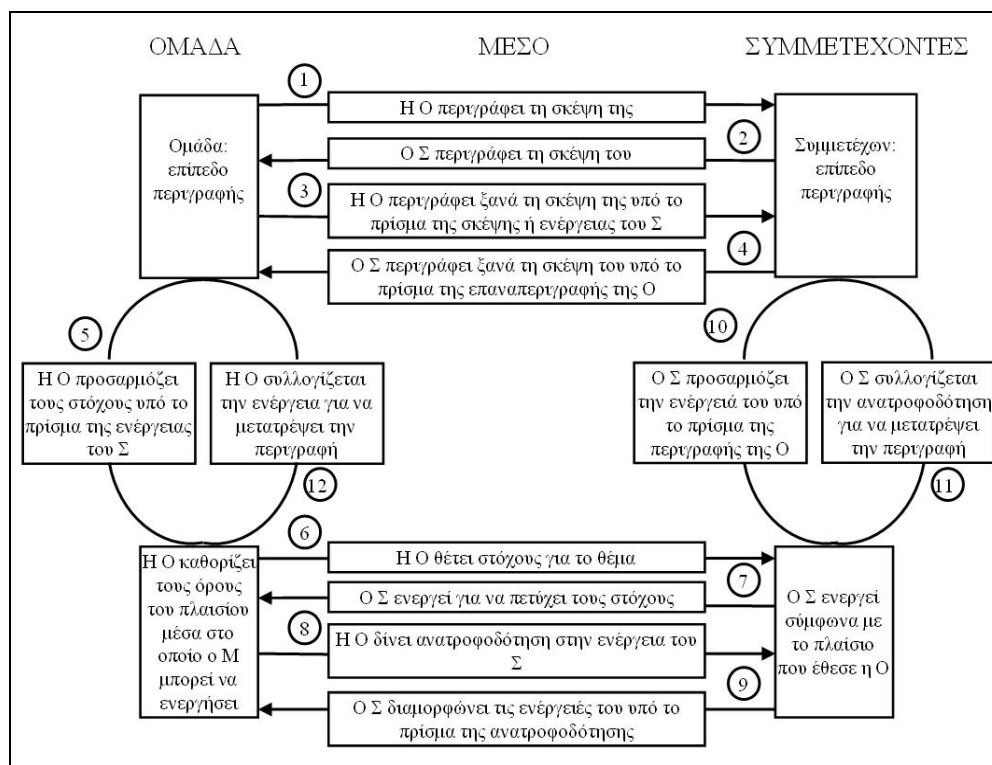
ΟΜΑΔΑ

ΜΕΣΟ

ΣΥΜΜΕΤΕΧΟΝΤΕΣ

1

Η Ο περιγράφει τη σκέψη της

Ομάδα: επίπεδο περιγραφής

2

Ο Σ περιγράφει τη σκέψη του

Συμμετέχων: επίπεδο περιγραφής

3

Η Ο περιγράφει ξανά τη σκέψη της υπό το πρίσμα της σκέψης ή ενέργειας του Σ

4

Ο Σ περιγράφει ξανά τη σκέψη του υπό το πρίσμα της επαναπεριγραφής της Ο

5

10

Η Ο προσαρμόζει τους στόχους υπό το πρίσμα της ενέργειας του Σ

Η Ο συλλογίζεται την ενέργεια για να μετατρέψει την περιγραφή

Ο Σ προσαρμόζει την ενέργειά του υπό το πρίσμα της περιγραφής της Ο

Ο Σ συλλογίζεται την ανατροφοδότηση για να μετατρέψει την περιγραφή

12

11

6

Η Ο θέτει στόχους για το θέμα

Η Ο καθορίζει τους όρους του πλαισίου μέσα στο οποίο ο Μ μπορεί να ενεργήσει

7

Ο Σ ενεργεί για να πετύχει τους στόχους

Ο Σ ενεργεί σύμφωνα με το πλαίσιο που έθεσε η Ο

8

Η Ο δίνει ανατροφοδότηση στην ενέργεια του Σ

9

Ο Σ διαμορφώνει τις ενέργειές του υπό το πρίσμα της ανατροφοδότησης